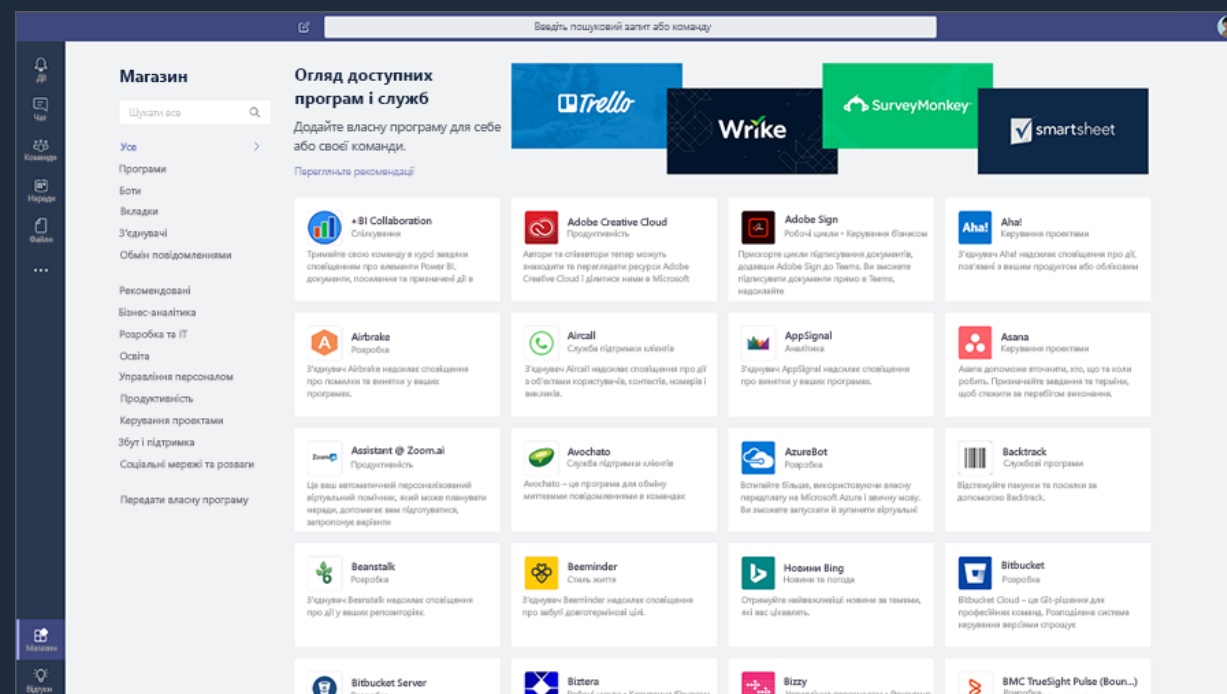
Введіть пошуковий запит або команду

Дії
Чат
Команди
Наради
Файли
...
Магазин
Відгуки

Магазин

Шукати все

Усе
Програми
Боти
Вкладки
З'єднувачі
Обмін повідомленнями

Рекомендовані
Бізнес-аналітика
Розробка та ІТ
Освіта
Управління персоналом
Продуктивність
Керування проектами
Збут і підтримка
Соціальні мережі та розваги

Передати власну програму

Огляд доступних програм і служб

Додайте власну програму для себе або своєї команди.

Перегляньте рекомендації

Trello
Wrike
SurveyMonkey
smartsheet

+BI Collaboration
Спілкування
Тримайте свою команду в курсі завдяки сповіщенням про елементи Power BI, документи, посилання та призначені дії в

Adobe Creative Cloud
Продуктивність
Автори та співавтори тепер можуть знаходити та переглядати ресурси Adobe Creative Cloud і ділитися ними в Microsoft

Adobe Sign
Робочі цикли • Керування бізнесом
Прискорте цикли підписування документів, додавши Adobe Sign до Teams. Ви зможете підписувати документи прямо в Teams, надсилайте

Aha!
Керування проектами
З'єднувач Aha! надсилає сповіщення про дії, пов'язані з вашим продуктом або обліковим

Airbrake
Розробка
З'єднувач Airbrake надсилає сповіщення про помилки та винятки у ваших програмах.

Aircall
Служба підтримки клієнтів
З'єднувач Aircall надсилає сповіщення про дії з об'єктами користувачів, контактів, номерів і викликів.

AppSignal
Аналітика
З'єднувач AppSignal надсилає сповіщення про винятки у ваших програмах.

Asana
Керування проектами
Asana допомагає вточнити, хто, що та коли робить. Призначайте завдання та терміни, щоб стежити за перебігом виконання.

Assistant @ Zoom.ai
Продуктивність
Це ваш автоматичний персоналізований віртуальний помічник, який може планувати наради, допомагає вам підготуватися, запропонує варіанти

Avochato
Служба підтримки клієнтів
Avochato – це програма для обміну миттєвими повідомленнями в командах

AzureBot
Розробка
Вставляйте більше, використовуючи власну передплату на Microsoft Azure і звичну мову. Ви зможете запускати й зупиняти віртуальні

Backtrack
Службові програми
Відстежуйте пакунки та посилки за допомогою Backtrack.

Beanstalk
Розробка
З'єднувач Beanstalk надсилає сповіщення про дії у ваших репозиторіях.

Beeminder
Стиль життя
З'єднувач Beeminder надсилає сповіщення про забуті довготермінові цілі.

Новини Bing
Новини та погода
Отримуйте найважливіші новини за темами, які вас цікавлять.

Bitbucket
Розробка
Bitbucket Cloud – це Git-рішення для професійних команд. Розподілена система керування версіями спрощує

Bitbucket Server
Biztera
Bizzy
BMC TrueSight Pulse (Boun...)